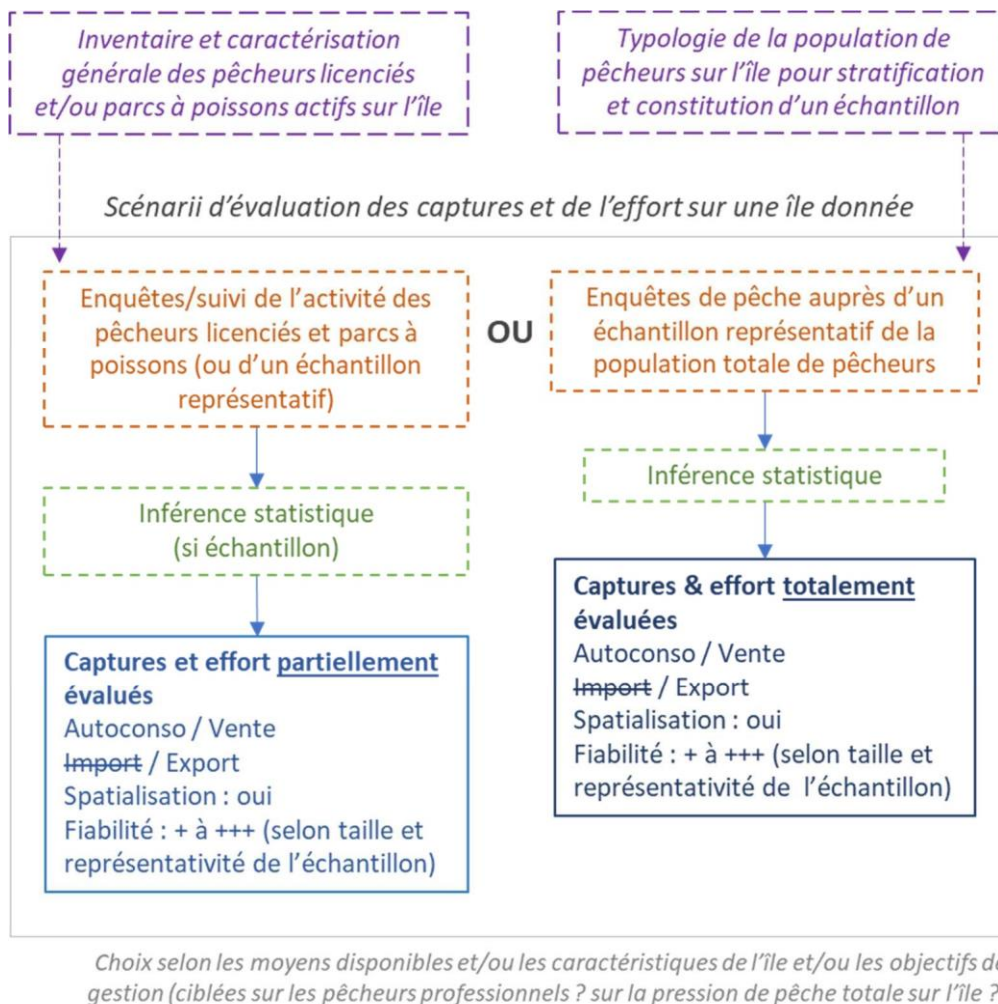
Inventaire et caractérisation générale des pêcheurs licenciés et/ou parcs à poissons actifs sur l'île

Typologie de la population de pêcheurs sur l'île pour stratification et constitution d'un échantillon

Scénarii d'évaluation des captures et de l'effort sur une île donnée

Enquêtes/suivi de l'activité des pêcheurs licenciés et parcs à poissons (ou d'un échantillon représentatif)

OU

Enquêtes de pêche auprès d'un échantillon représentatif de la population totale de pêcheurs

Inférence statistique (si échantillon)

Inférence statistique

Captures et effort partiellement évalués
Autoconso / Vente
~~Import~~ / Export
Spatialisation : oui
Fiabilité : + à +++ (selon taille et représentativité de l'échantillon)

Captures & effort totalement évaluées
Autoconso / Vente
~~Import~~ / Export
Spatialisation : oui
Fiabilité : + à +++ (selon taille et représentativité de l'échantillon)

Choix selon les moyens disponibles et/ou les caractéristiques de l'île et/ou les objectifs de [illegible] gestion (ciblées sur les pêcheurs professionnels ? sur la pression de pêche totale sur l'île ? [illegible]